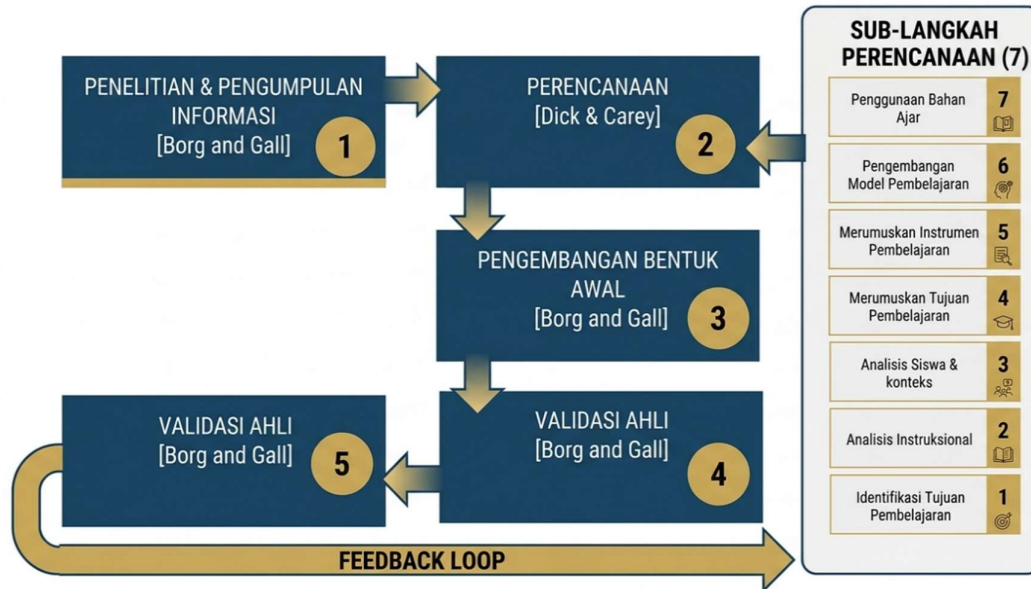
PENELITIAN & PENGUMPULAN INFORMASI
[Borg and Gall]
1

PERENCANAAN
[Dick & Carey]
2

PENGEMBANGAN BENTUK AWAL
[Borg and Gall]
3

VALIDASI AHLI
[Borg and Gall]
4

VALIDASI AHLI
[Borg and Gall]
5

FEEDBACK LOOP

SUB-LANGKAH PERENCANAAN (7)

Penggunaan Bahan Ajar
7

Pengembangan Model Pembelajaran
6

Merumuskan Instrumen Pembelajaran
5

Merumuskan Tujuan Pembelajaran
4

Analisis Siswa & konteks
3

Analisis Instruksional
2

Identifikasi Tujuan Pembelajaran
1